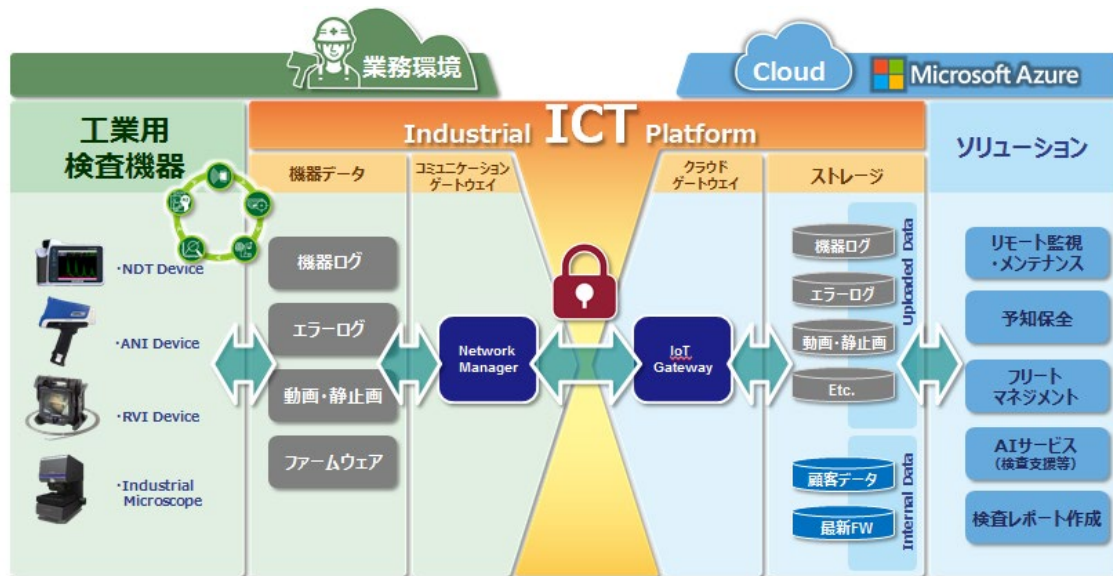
業務環境

Cloud

Microsoft Azure

工業用
検査機器

Industrial ICT Platform

ソリューション

機器データ

コミュニケーション
ゲートウェイ

クラウド
ゲートウェイ

ストレージ

·NDT Device

·ANI Device

·RVI Device

·Industrial Microscope

機器ログ

エラーログ

動画・静止画

ファームウェア

Network Manager

IoT Gateway

機器ログ

エラーログ

動画・静止画

Etc.

Uploaded Data

顧客データ

最新FW

Internal Data

リモート監視
・メンテナンス

予知保全

フリート
マネジメント

AIサービス
(検査支援等)

検査レポート作成